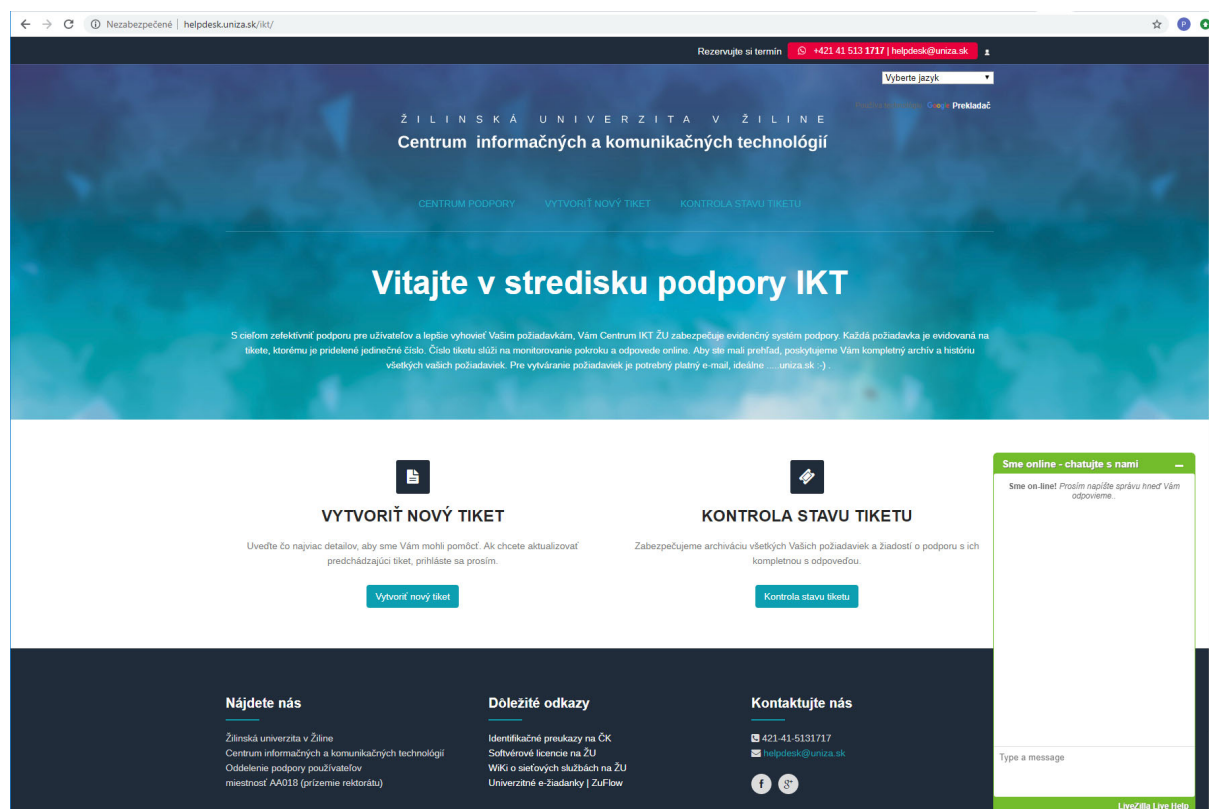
Nezabezpečené | helpdesk.uniza.sk/ikt/

Rezervujte si termín +421 41 513 1717 | helpdesk@uniza.sk

Vyberte jazyk

Google Prekladač

ŽILINSKÁ UNIVERZITA V ŽILINE
Centrum informačných a komunikačných technológií

CENTRUM PODPORY VYTVORIŤ NOVÝ TIKET KONTROLA STAVU TIKETU

Vitajte v stredisku podpory IKT

S cieľom zefektívniť podporu pre užívateľov a lepšie vyhovieť Vašim požiadavkám, Vám Centrum IKT ŽU zabezpečuje evidenčný systém podpory. Každá požiadavka je evidovaná na tikete, ktorému je pridelené jedinečné číslo. Číslo tiketu slúži na monitorovanie pokroku a odpovede online. Aby ste mali prehľad, poskytujeme Vám kompletný archív a históriu všetkých vašich požiadaviek. Pre vytváranie požiadaviek je potrebný platný e-mail, ideálne .....uniza.sk :-) .

VYTVORIŤ NOVÝ TIKET

Uveďte čo najviac detailov, aby sme Vám mohli pomôcť. Ak chcete aktualizovať predchádzajúci tiket, prihláste sa prosím.

Vytvoriť nový tiket

KONTROLA STAVU TIKETU

Zabezpečujeme archiváciu všetkých Vašich požiadaviek a žiadostí o podporu s ich kompletnou s odpoveďou.

Kontrola stavu tiketu

Sme online - chatujte s nami

Sme on-line! Prosím napíšte správu hneď Vám odpovieme..

Type a message

LiveZilla Live Help

Nájdete nás

Žilinská univerzita v Žiline
Centrum informačných a komunikačných technológií
Oddelenie podpory používateľov
miestnosť AA018 (prízemie rektorátu)

Dôležité odkazy

Identifikačné preukazy na ČK
Softvérové licencie na ŽU
WiKi o sieťových službách na ŽU
Univerzitné e-žiadanky | ZuFlow

Kontaktujte nás

421-41-5131717
helpdesk@uniza.sk